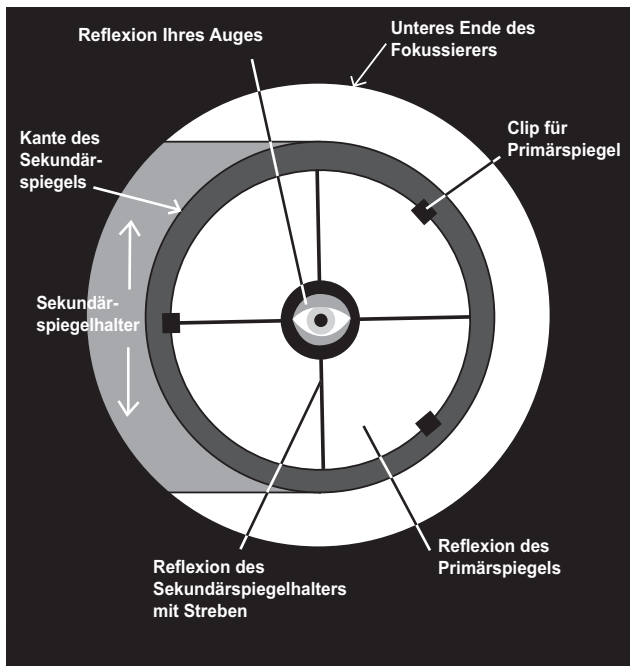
Reflexion Ihres Auges

Unteres Ende des Fokussierers

Kante des Sekundärspiegels

Clip für Primärspiegel

Sekundärspiegelhalter

Reflexion des Sekundärspiegelhalters mit Streben

Reflexion des Primärspiegels